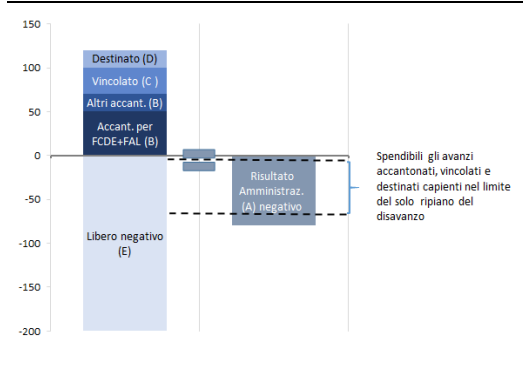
150
100
50
0
-50
-100
-150
-200

Destinato (D)
Vincolato (C )
Altri accant. (B)
Accant. per FCDE+FAL (B)
Libero negativo (E)

Risultato Amministraz. (A) negativo

Spendibili gli avanzi accantonati, vincolati e destinati capienti nel limite del solo ripiano del disavanzo